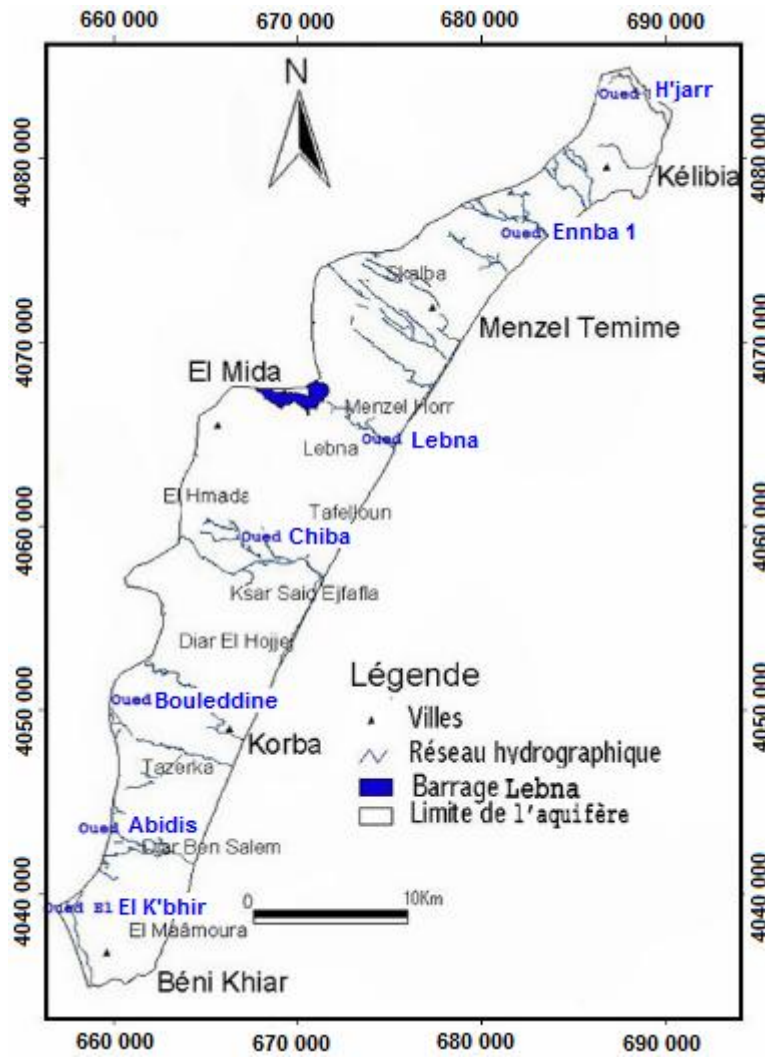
660 000
670 000
680 000
690 000

N

Oued H'jarr
Kélibia
Oued Ennba 1
Skalba
Menzel Temime
El Mida
Menzel Horr
Lebna
Oued Lebna
El Hmada
Tafelloun
Oued Chiba
Ksar Said Ejfafla
Diar El Hojjej
Oued Bouleddine
Korba
Tazerka
Oued Abidis
Diar Ben Salem
Oued El K'bhir
El Maâmoura
Béni Khiar

Légende
Villes
Réseau hydrographique
Barrage Lebna
Limite de l'aquifère

0
10Km

4080 000
4070 000
4060 000
4050 000
4040 000

4080 000
4070 000
4060 000
4050 000
4040 000

660 000
670 000
680 000
690 000